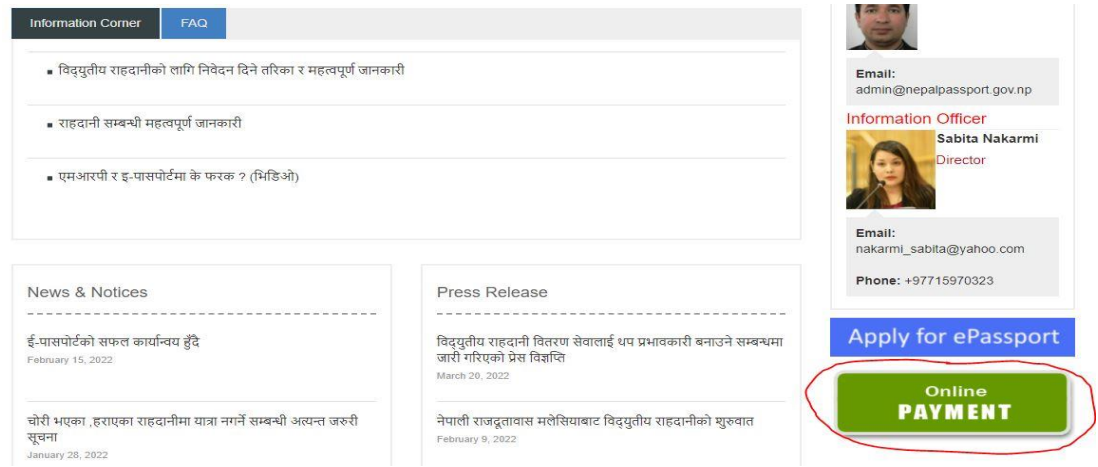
Information Corner FAQ

▪ विद्युतीय राहदानीको लागि निवेदन दिने तरिका र महत्वपूर्ण जानकारी

▪ राहदानी सम्बन्धी महत्वपूर्ण जानकारी

▪ एमआरपी र इ-पासपोर्टमा के फरक ? (भिडिओ)

News & Notices

ई-पासपोर्टको सफल कार्यान्वय हुँदै
February 15, 2022

चोरी भएका ,हराएका राहदानीमा यात्रा नगर्ने सम्बन्धी अत्यन्त जरुरी सूचना
January 28, 2022

Press Release

विद्युतीय राहदानी वितरण सेवालाई थप प्रभावकारी बनाउने सम्बन्धमा जारी गरिएको प्रेस विज्ञप्ति
March 20, 2022

नेपाली राजदूतावास मलेसियाबाट विद्युतीय राहदानीको शुरुवात
February 9, 2022

Email:
admin@nepalpassport.gov.np

Information Officer
Sabita Nakarmi
Director

Email:
nakarmi_sabita@yahoo.com

Phone: +97715970323

Apply for ePassport

Online
PAYMENT